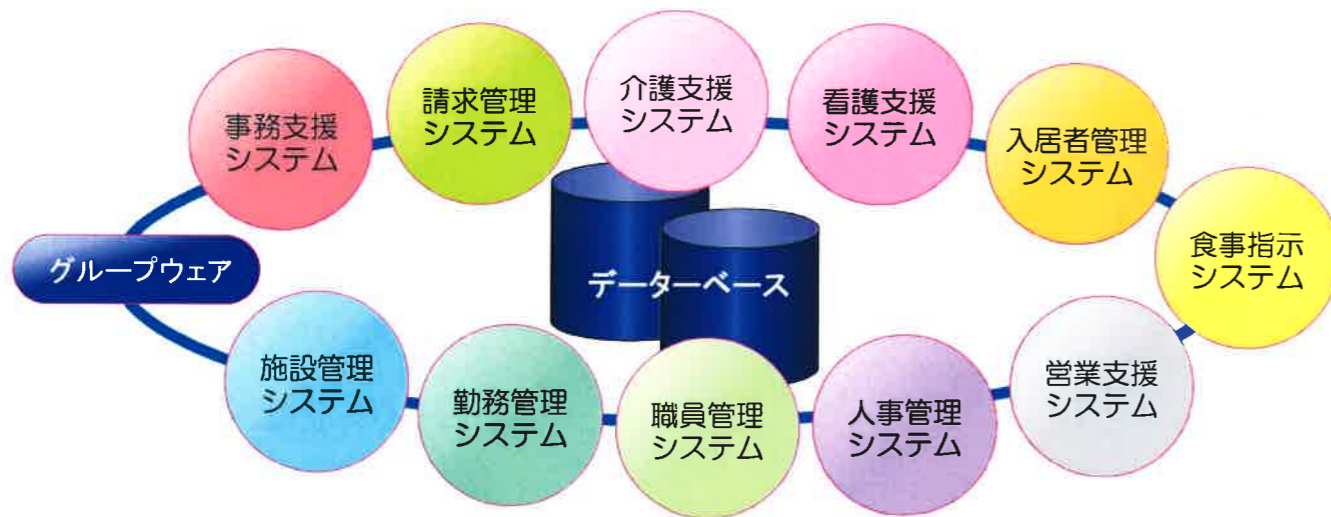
事務支援システム

請求管理システム

介護支援システム

看護支援システム

入居者管理システム

食事指示システム

グループウェア

データーベース

施設管理システム

勤務管理システム

職員管理システム

人事管理システム

営業支援システム